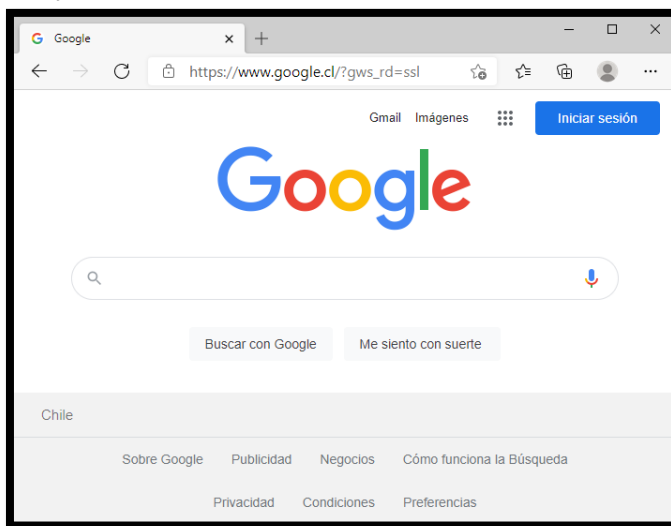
Google
https://www.google.cl/?gws_rd=ssl
Gmail Imágenes
Iniciar sesión
Google
Buscar con Google Me siento con suerte
Chile
Sobre Google Publicidad Negocios Cómo funciona la Búsqueda
Privacidad Condiciones Preferencias